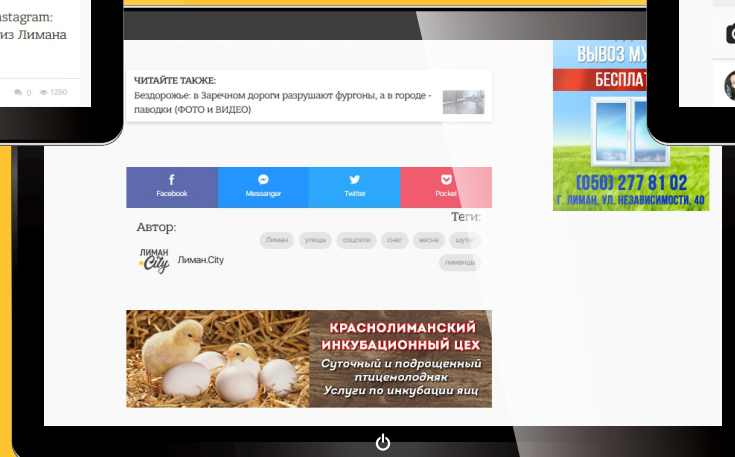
stagram:
из Лимана

0 1290

ЧИТАЙТЕ ТАКЖЕ:
Бездорожье: в Заречном дороги разрушают фургоны, а в городе - паводки (ФОТО и ВИДЕО)

ВЫВОЗ МУ
БЕСПЛАТ
(050) 277 81 02
Г. ЛИМАН, УЛ. НЕЗАВИСИМОСТИ, 40

Facebook
Messanger
Twitter
Pocket

Автор:
Лиман City
Лиман.City

Теги:
Лиман
улицы
соцсети
снег
весна
шут
лиманць

КРАСНОЛИМАНСКИЙ ИНКУБАЦИОННЫЙ ЦЕХ
Суточный и подрощенный птицемолодняк
Услуги по инкубации яиц